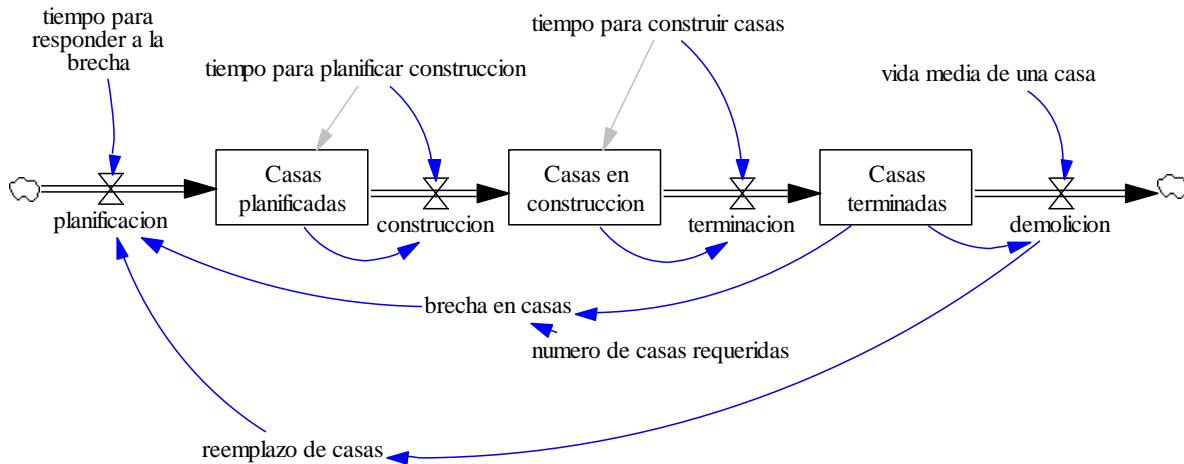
tiempo para responder a la brecha

tiempo para planificar construccion

tiempo para construir casas

vida media de una casa

Casas planificadas

Casas en construccion

Casas terminadas

planificacion

construccion

terminacion

demolicion

brecha en casas

numero de casas requeridas

reemplazo de casas